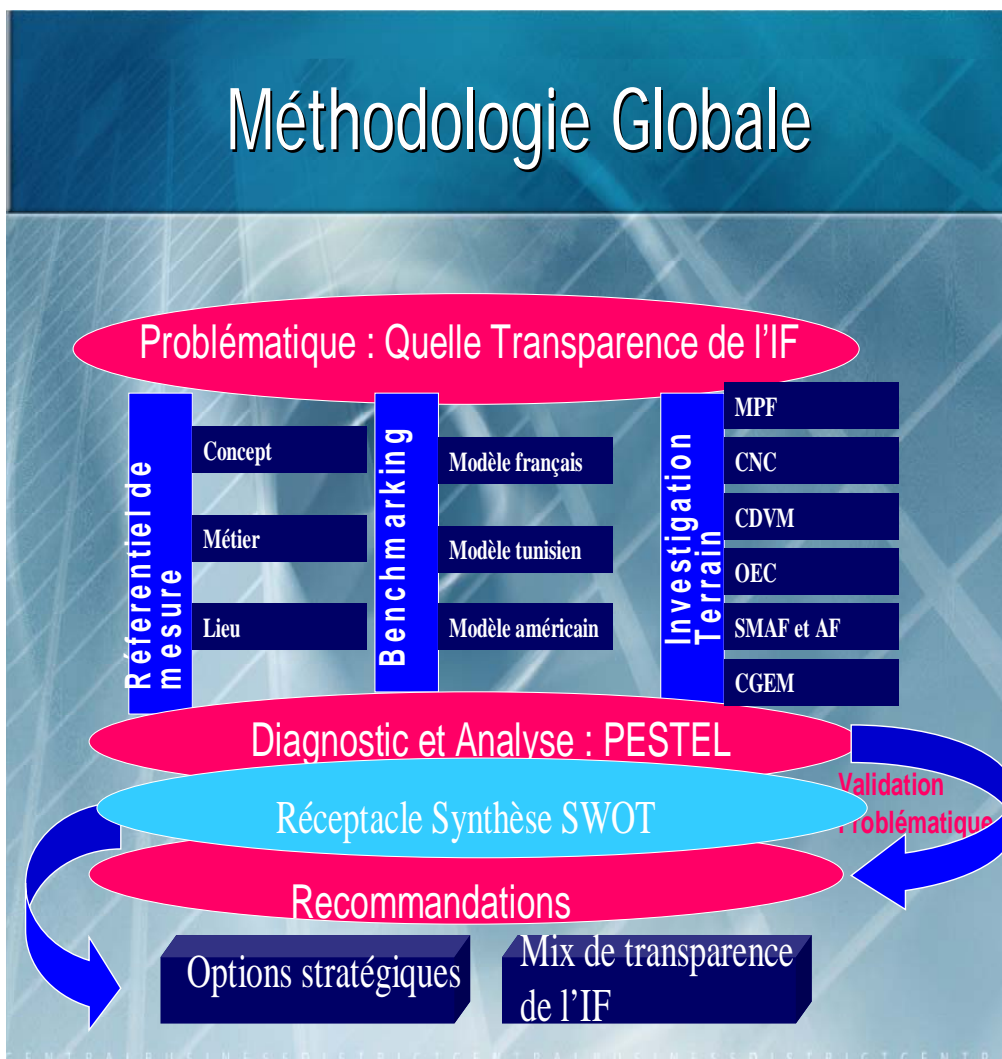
Méthodologie Globale

Problématique : Quelle Transparence de l'IF

Référentiel de mesure

Concept

Métier

Lieu

Benchmarking

Modèle français

Modèle tunisien

Modèle américain

Investigation Terrain

MPF

CNC

CDVM

OEC

SMAF et AF

CGEM

Diagnostic et Analyse : PESTEL

Validation Problématique

Réceptacle Synthèse SWOT

Recommandations

Options stratégiques

Mix de transparence de l'IF